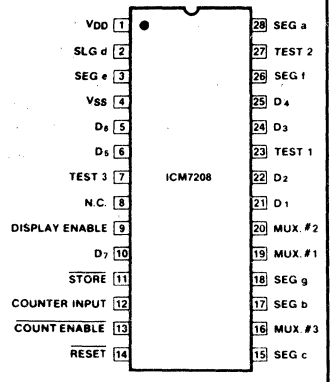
VDD 1
SLG d 2
SEG e 3
VSS 4
D6 5
D5 6
TEST 3 7
N.C. 8
DISPLAY ENABLE 9
D7 10
$\overline{STORE}$ 11
COUNTER INPUT 12
$\overline{COUNT ENABLE}$ 13
$\overline{RESET}$ 14

ICM7208

28 SEG a
27 TEST 2
26 SEG f
25 D4
24 D3
23 TEST 1
22 D2
21 D1
20 MUX. #2
19 MUX. #1
18 SEG g
17 SEG b
16 MUX. #3
15 SEG c